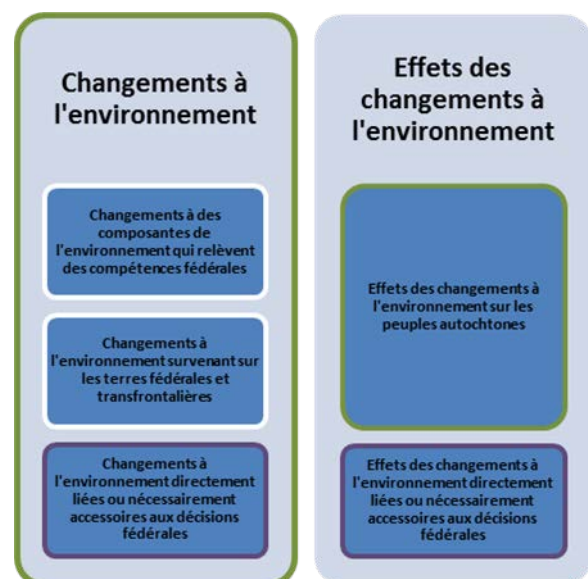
Changements à l'environnement

Changements à des composantes de l'environnement qui relèvent des compétences fédérales

Changements à l'environnement survenant sur les terres fédérales et transfrontalières

Changements à l'environnement directement liées ou nécessairement accessoires aux décisions fédérales

Effets des changements à l'environnement

Effets des changements à l'environnement sur les peuples autochtones

Effets des changements à l'environnement directement liées ou nécessairement accessoires aux décisions fédérales